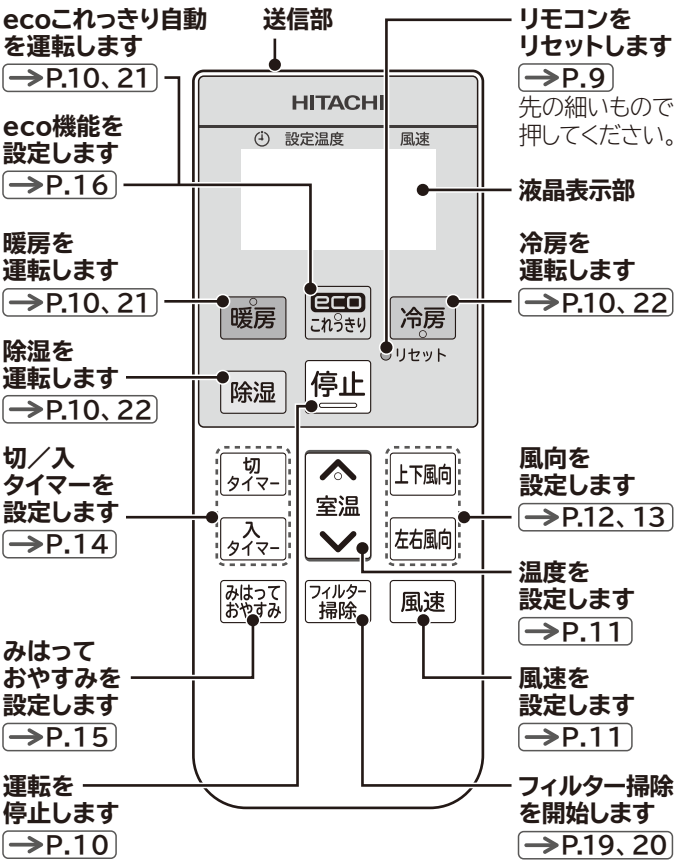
ecoこれっきり自動を運転します
→P.10、21

送信部

リモコンをリセットします
→P.9
先の細いもので押してください。

HITACHI
設定温度　風速

eco機能を設定します
→P.16

液晶表示部

暖房を運転します
→P.10、21

暖房

eco
これっきり

冷房

冷房を運転します
→P.10、22

リセット

除湿を運転します
→P.10、22

除湿

停止

切／入タイマーを設定します
→P.14

切タイマー

入タイマー

室温

上下風向

左右風向

風向を設定します
→P.12、13

温度を設定します
→P.11

みはっておやすみ

フィルター掃除

風速

みはっておやすみを設定します
→P.15

風速を設定します
→P.11

運転を停止します
→P.10

フィルター掃除を開始します
→P.19、20